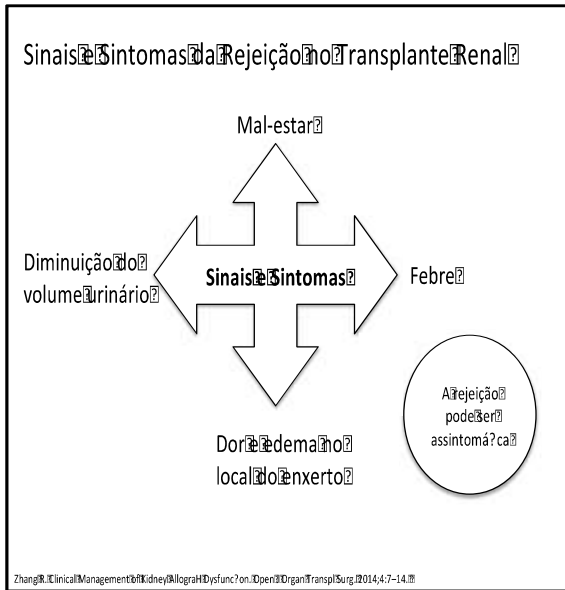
Sinais e Sintomas da Rejeição no Transplante Renal

Mal-estar

Diminuição do volume urinário

Sinais e Sintomas

Febre

Dor e edema no local do enxerto

A rejeição pode ser assintomá?ca

Zhang R. Clinical Management of Kidney Allograft Dysfunc?on. Open J Organ Transpl Surg. 2014;4:7–14.